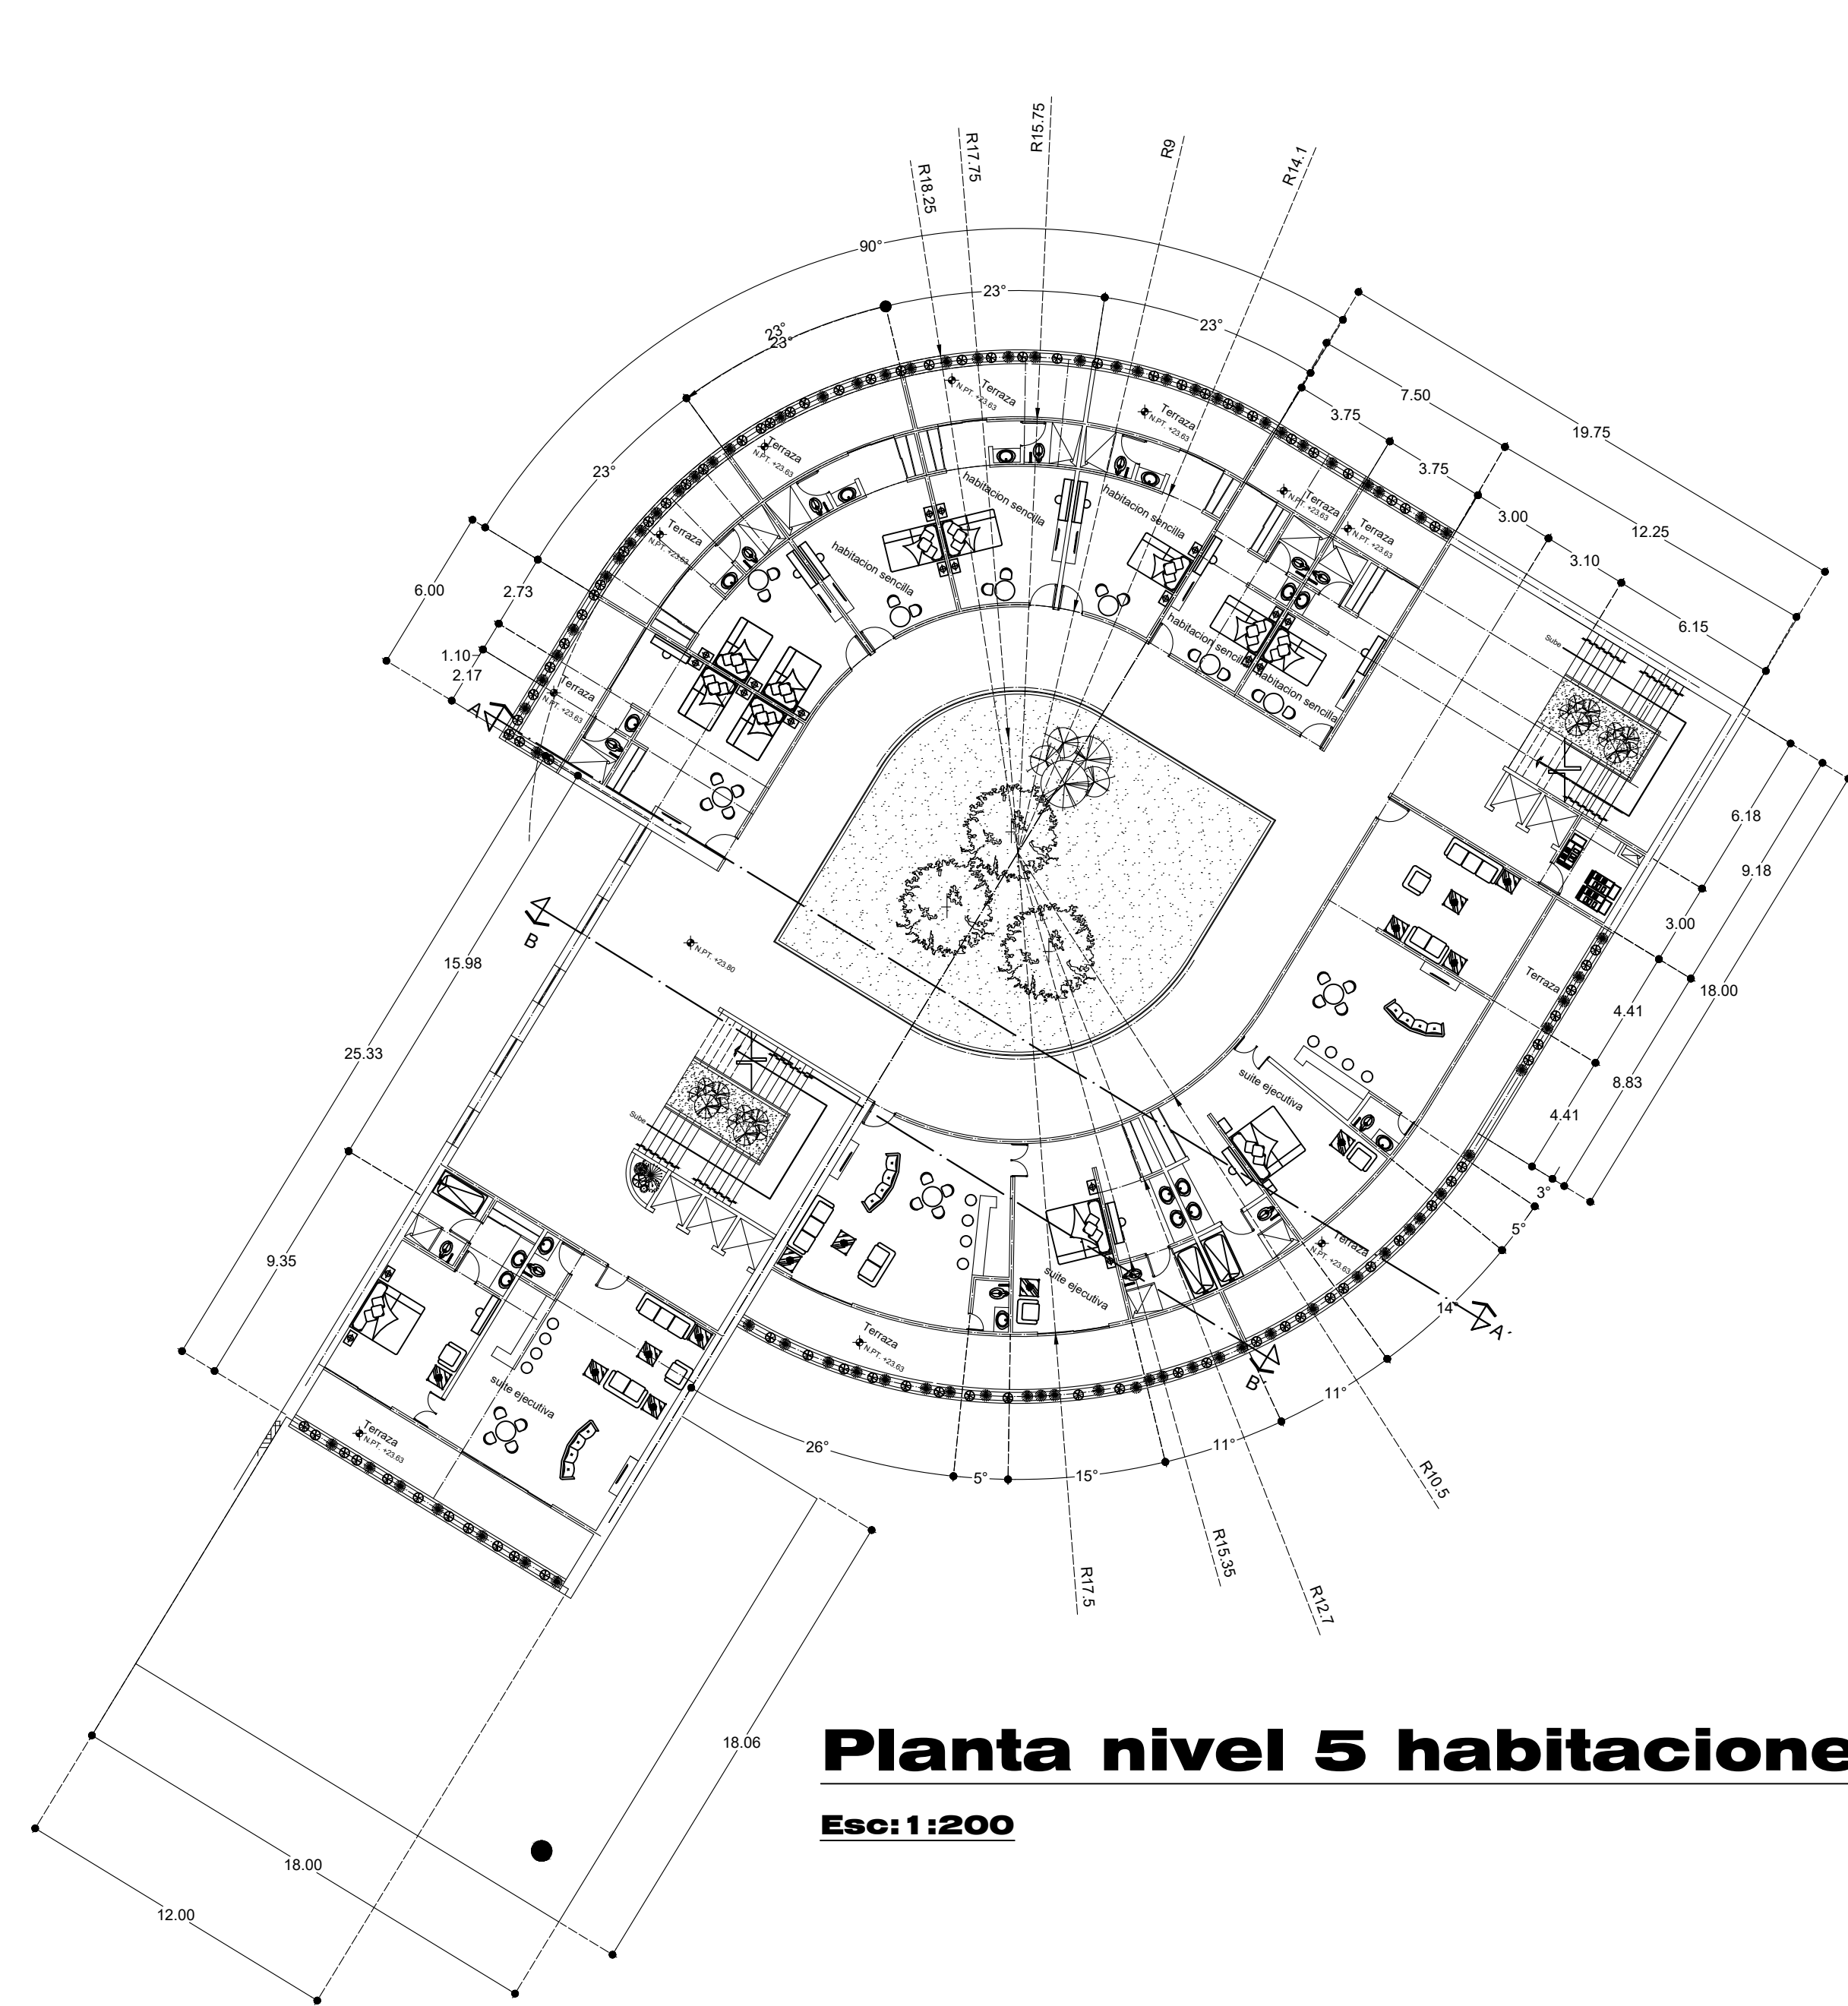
R18.25
R17.75
R15.75
R9
R14.1

90°
23°
23°
23°
23°
23°

Terraza
N.PT. +23.63
Terraza
N.PT. +23.63
Terraza
N.PT. +23.63
Terraza
N.PT. +23.63
Terraza
N.PT. +23.63
Terraza
N.PT. +23.63
Terraza
N.PT. +23.63

habitacion sencilla
habitacion sencilla
habitacion sencilla
habitacion sencilla
habitacion sencilla

7.50
3.75
3.75
3.00
3.10
19.75
12.25
6.15

6.00
2.73
1.10
2.17

A
A'
B
B'

Sube
Sube

6.18
9.18
3.00
18.00
4.41
8.83
4.41
3°
5°
14°

15.98
25.33
9.35

N.PT. +23.80

Terraza

suite ejecutiva
suite ejecutiva
suite ejecutiva

Terraza
N.PT. +23.63
Terraza
N.PT. +23.63
Terraza
N.PT. +23.63

26°
5°
15°
11°
11°

R10.5
R15.35
R17.5
R12.7

18.06
18.00
12.00

Planta nivel 5 habitacione

Esc:1:200